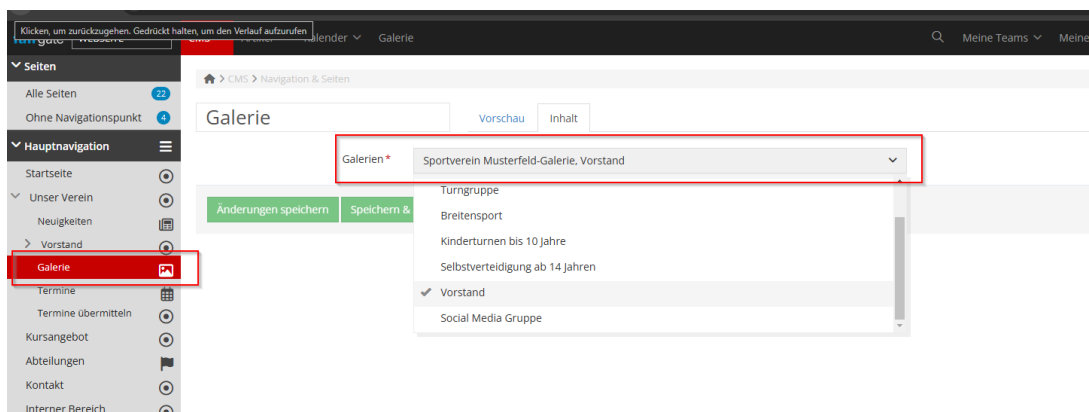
Klicken, um zurückzugehen. Gedrückt halten, um den Verlauf aufzurufen

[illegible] Website CMS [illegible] Kalender Galerie

Meine Teams Meine

Seiten
Alle Seiten 22
Ohne Navigationspunkt 4
Hauptnavigation
Startseite
Unser Verein
Neuigkeiten
Vorstand
Galerie
Termine
Termine übermitteln
Kursangebot
Abteilungen
Kontakt
Interner Bereich

CMS > Navigation & Seiten

Galerie

Vorschau Inhalt

Galerien * Sportverein Musterfeld-Galerie, Vorstand

Turngruppe
Breitensport
Kinderturnen bis 10 Jahre
Selbstverteidigung ab 14 Jahren
✔ Vorstand
Social Media Gruppe

Änderungen speichern Speichern &